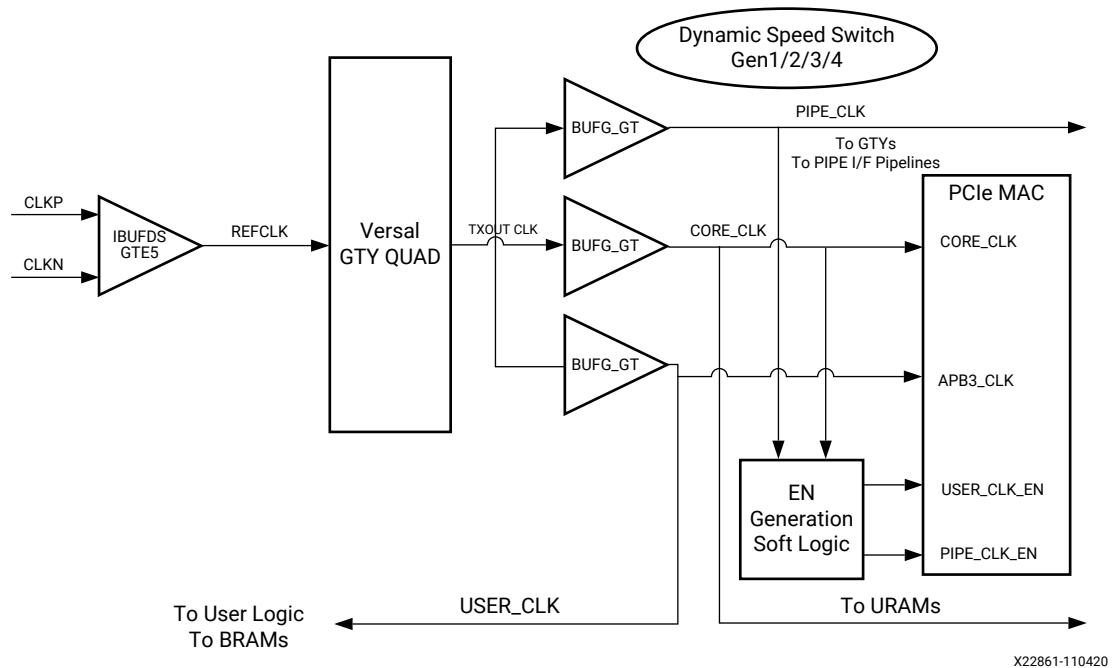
Dynamic Speed Switch
Gen1/2/3/4

CLKP

CLKN

IBUFDS
GTE5

REFCLK

Versal
GTY QUAD

TXOUT CLK

BUFG_GT

PIPE_CLK

To GTYs
To PIPE I/F Pipelines

BUFG_GT

CORE_CLK

BUFG_GT

PCIe MAC

CORE_CLK

APB3_CLK

EN
Generation
Soft Logic

USER_CLK_EN

PIPE_CLK_EN

To User Logic
To BRAMs

USER_CLK

To URAMs

X22861-110420